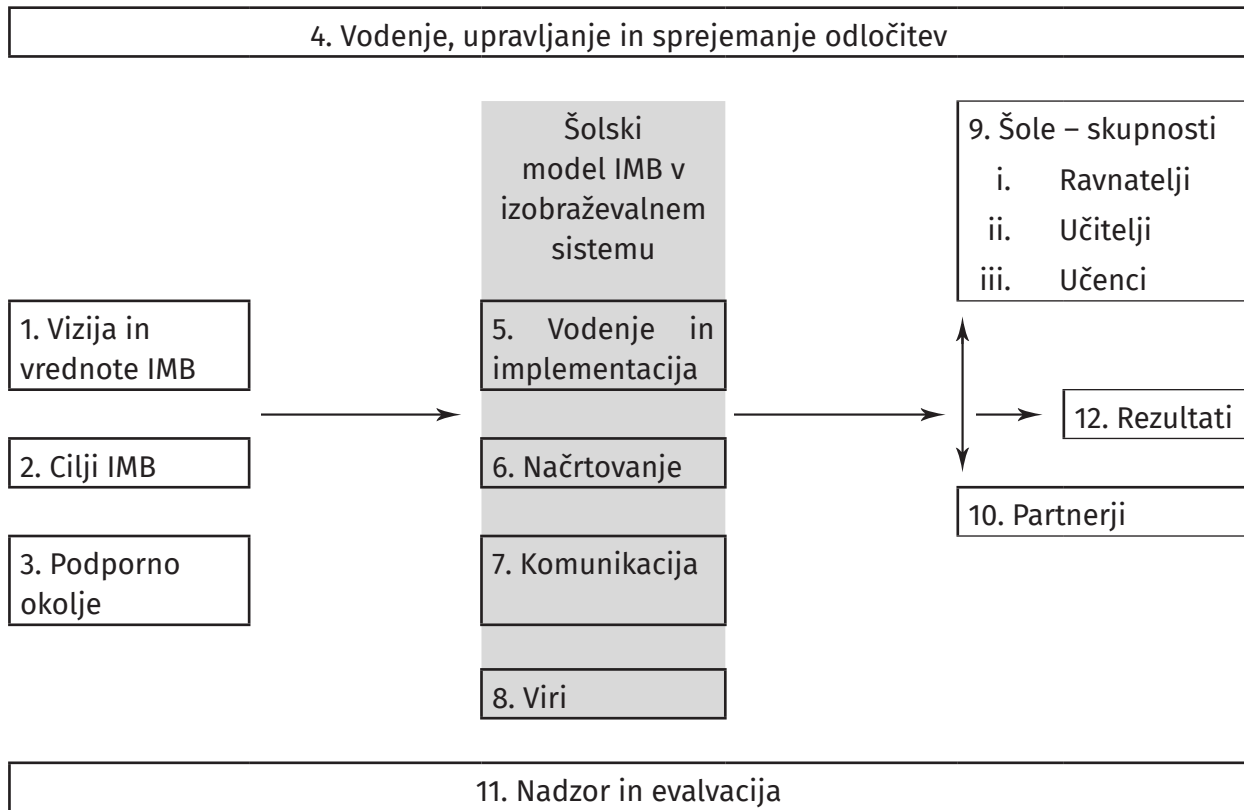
4. Vodenje, upravljanje in sprejemanje odločitev

Šolski model IMB v izobraževalnem sistemu

1. Vizija in vrednote IMB

2. Cilji IMB

3. Podporno okolje

5. Vodenje in implementacija

6. Načrtovanje

7. Komunikacija

8. Viri

9. Šole – skupnosti
i. Ravnatelji
ii. Učitelji
iii. Učenci

12. Rezultati

10. Partnerji

11. Nadzor in evalvacija